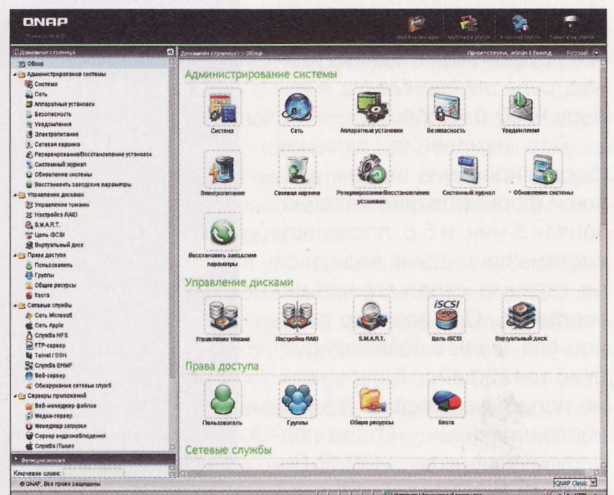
QNAP

Домашняя страница
Обзор
Администрирование системы
Система
Сеть
Аппаратные установки
Безопасность
Уведомления
Электропитание
Сетевая корзина
Резервирование/Восстановление установок
Системный журнал
Обновление системы
Восстановить заводские параметры
Управление дисками
Управление томами
Настройка RAID
S.M.A.R.T.
Цель iSCSI
Виртуальный диск
Права доступа
Пользователь
Группы
Общие ресурсы
Квота
Сетевые службы
Сеть Microsoft
Сеть Apple
Служба NFS
FTP-сервер
Telnet / SSH
Служба SNMP
Веб-сервер
Обнаружение сетевых служб
Серверы приложений
Веб-менеджер файлов
Медиа-сервер
Менеджер загрузки
Сервер видеонаблюдения
Служба iTunes
Функции поиска
Ключевое слово:
© QNAP, Все права защищены

Домашняя страница >> Обзор
Администратор, admin | Выход | Русский

Администрирование системы
Система
Сеть
Аппаратные установки
Безопасность
Уведомления
Электропитание
Сетевая корзина
Резервирование/Восстановление установок
Системный журнал
Обновление системы
Восстановить заводские параметры

Управление дисками
Управление томами
Настройка RAID
S.M.A.R.T.
iSCSI
Цель iSCSI
Виртуальный диск

Права доступа
Пользователь
Группы
Общие ресурсы
Квота

Сетевые службы

QNAP Classic